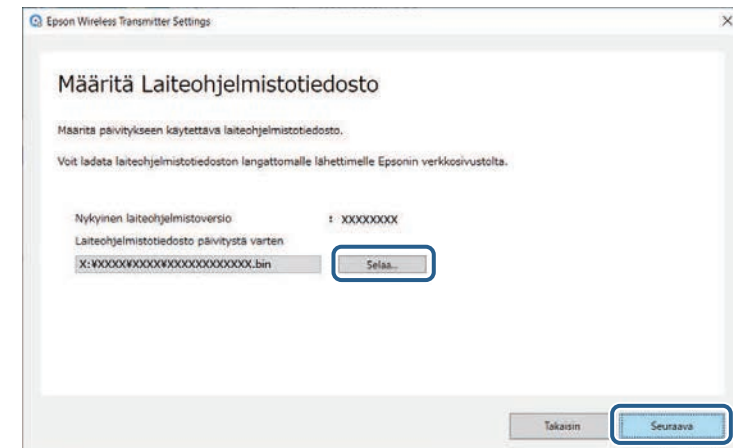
Epson Wireless Transmitter Settings

×

Määritä Laiteohjelmistotiedosto

Määritä päivitykseen käytettävä laiteohjelmistotiedosto.

Voit ladata laiteohjelmistotiedoston langattomalle lähettimelle Epsonin verkkosivustolta.

Nykyinen laiteohjelmistoversio : XXXXXXXX

Laiteohjelmistotiedosto päivitystä varten

X:¥XXXX¥XXXX¥XXXXXXXXXXXX.bin

Selaa...

Takaisin

Seuraava